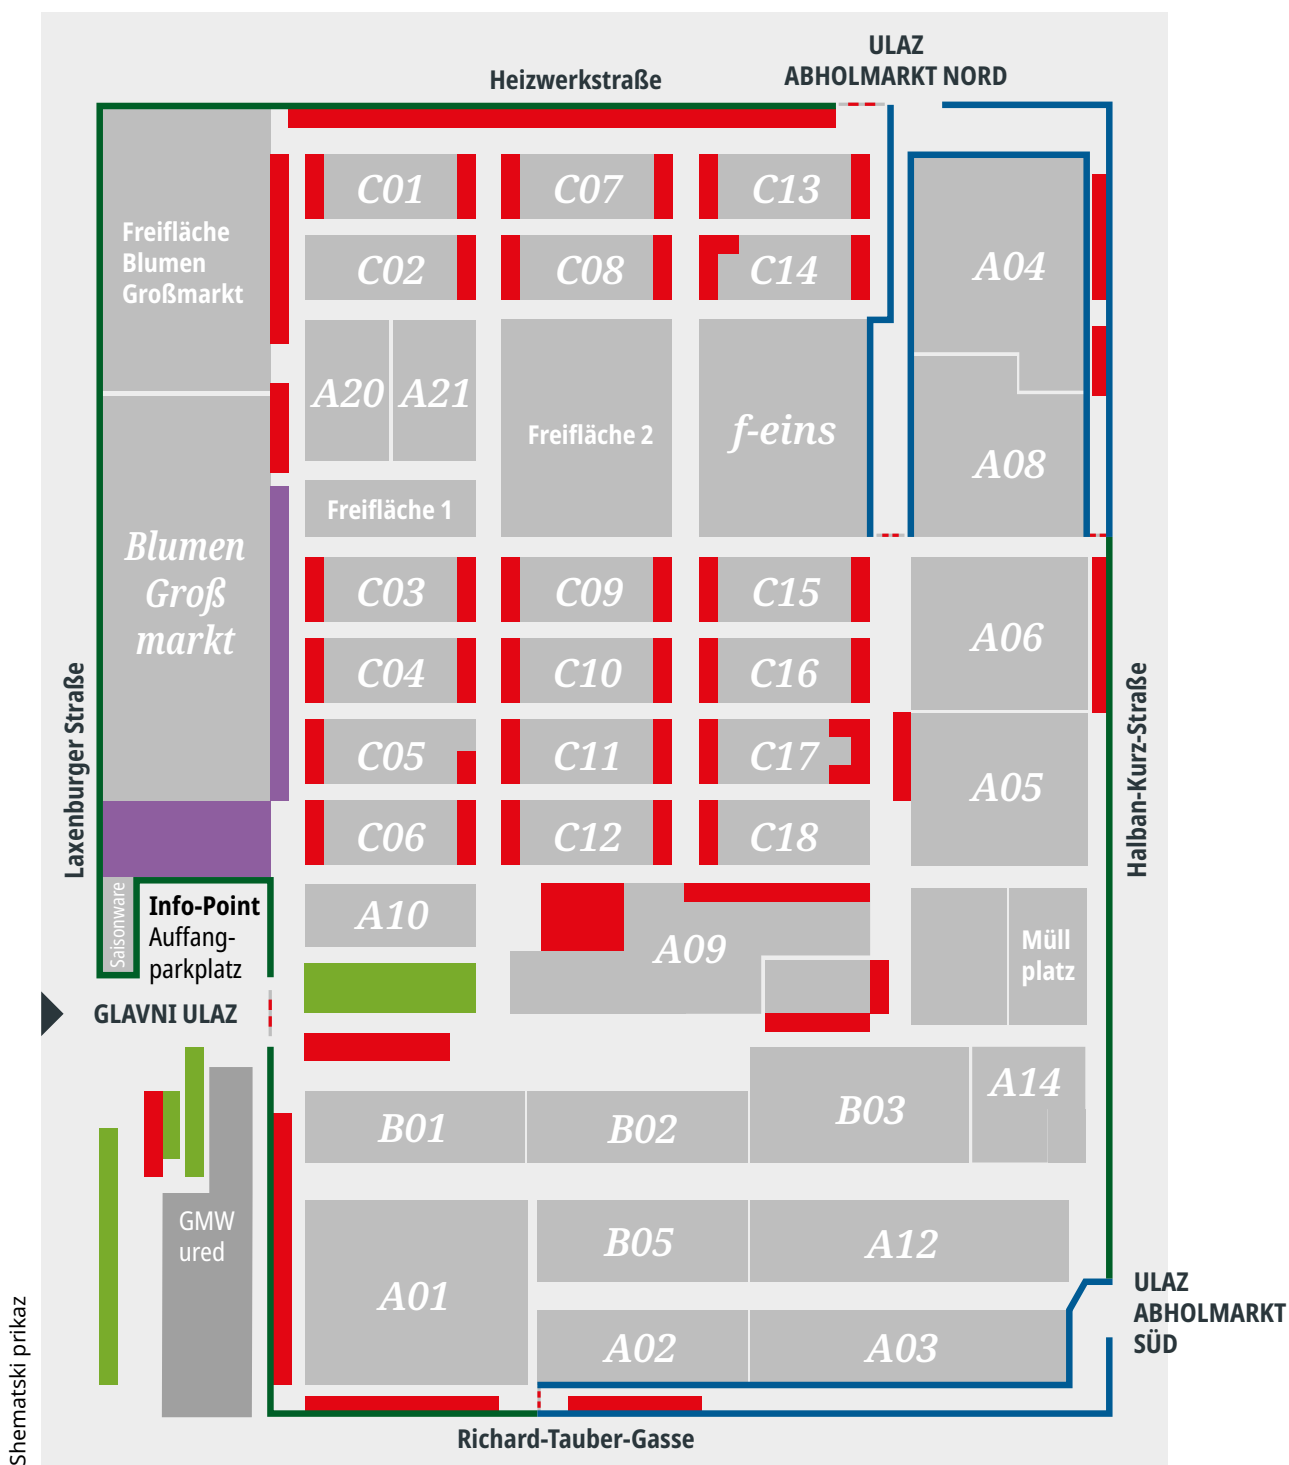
Heizwerkstraße

ULAZ
ABHOLMARKT NORD

Freifläche Blumen Großmarkt

C01
C07
C13
C02
C08
C14
A04
A20
A21
Freifläche 2
f-eins
A08
Freifläche 1

Blumen Groß markt

C03
C09
C15
A06
C04
C10
C16
C05
C11
C17
A05
C06
C12
C18

Laxenburger Straße

Halban-Kurz-Straße

Saisonware
Info-Point
Auffang-parkplatz

A10
A09
Müll platz

GLAVNI ULAZ

B01
B02
B03
A14

GMW ured

B05
A12
A01
A02
A03

ULAZ
ABHOLMARKT SÜD

Richard-Tauber-Gasse

Shematski prikaz